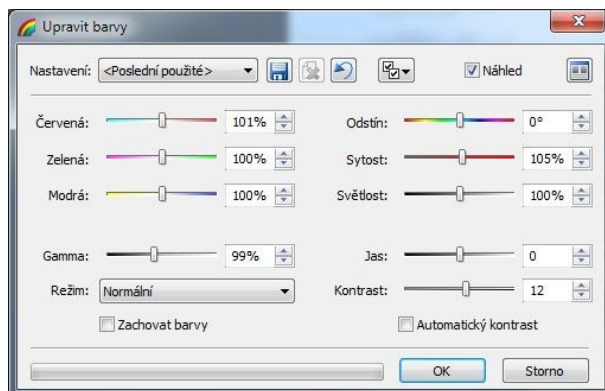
Upravit barvy

Nastavení: <Poslední použité>

Náhled

Červená: 101%

Zelená: 100%

Modrá: 100%

Odstín: 0°

Sytost: 105%

Světlost: 100%

Gamma: 99%

Režim: Normální

Jas: 0

Kontrast: 12

Zachovat barvy

Automatický kontrast

OK

Storno